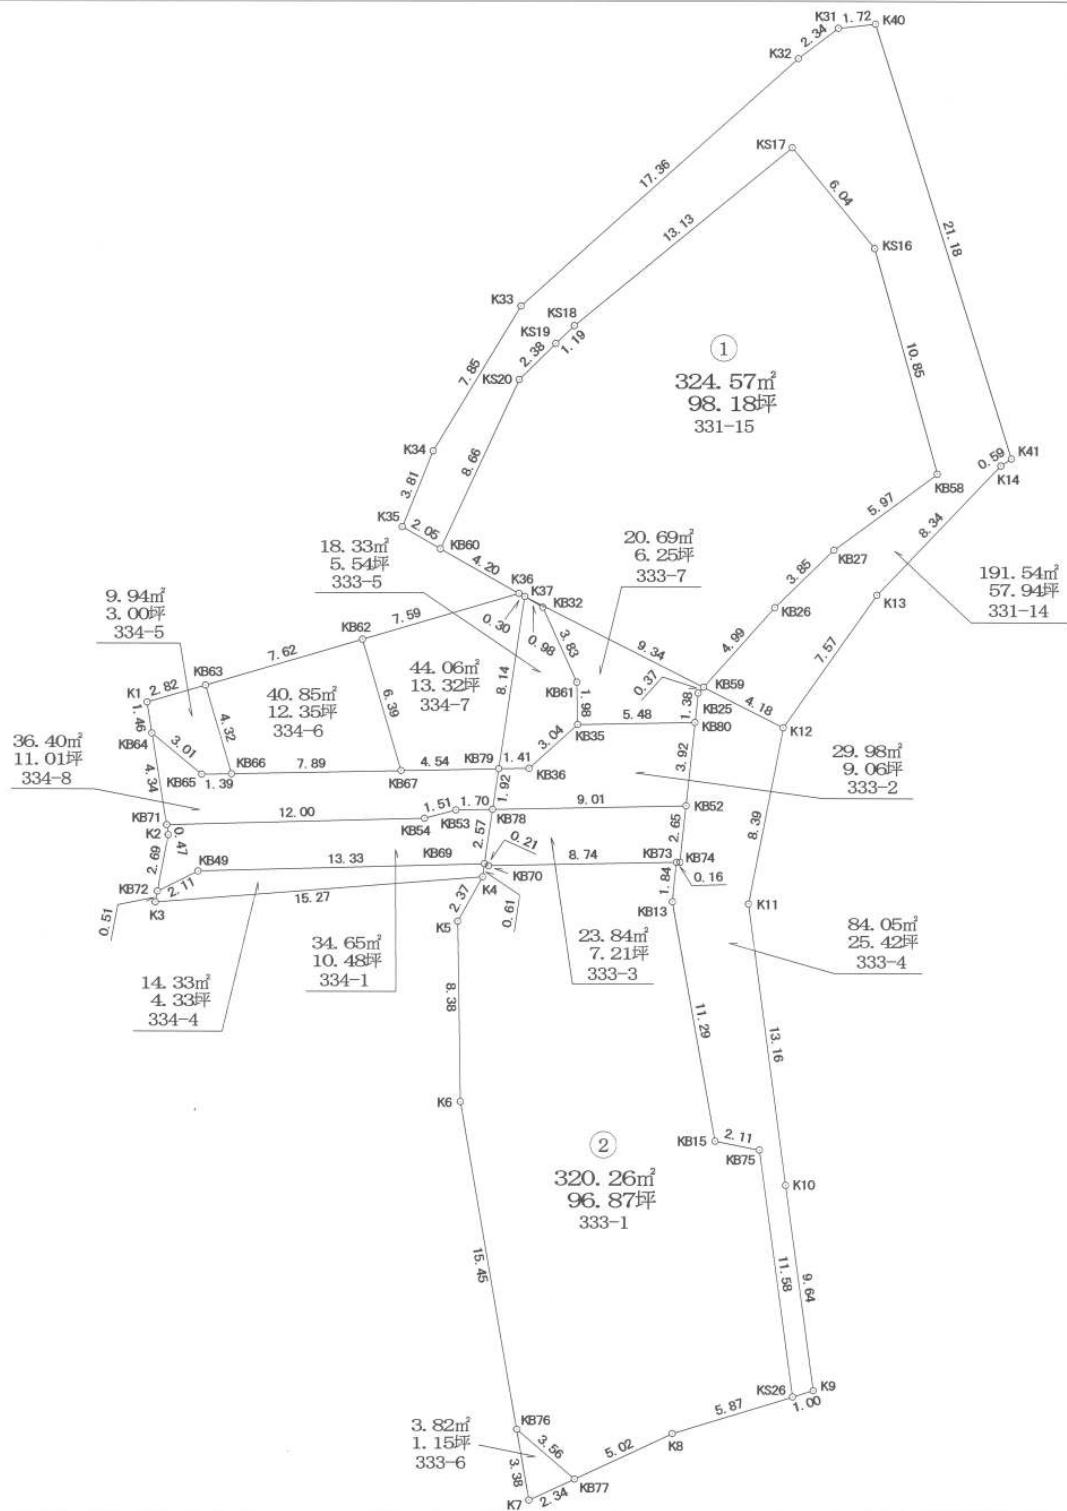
K31 1.72 K40
K32 2.34
17.36
KS17
6.04
13.13
21.18
KS16
K33
KS18
KS19 1.19
2.38
7.85
KS20
①
324.57㎡
98.18坪
331-15
10.85
8.66
K34
0.59 K41
K14
KB58
3.81
K35 2.05
KB60
5.97
8.34
18.33㎡
5.54坪
333-5
20.69㎡
6.25坪
333-7
4.20
K36
K37
KB32
KB27
3.85
191.54㎡
57.94坪
331-14
9.94㎡
3.00坪
334-5
KB62 7.59
0.30
0.98
3.83
KB26
K13
7.62
9.34
4.99
KB63
44.06㎡
13.32坪
334-7
8.14
7.57
K1 2.82
40.85㎡
12.35坪
334-6
6.39
KB61
0.37
KB59
1.38
KB25 4.18
1.46
4.32
1.98
5.48
KB80
K12
36.40㎡
11.01坪
334-8
KB64
3.01
3.04
KB35
3.92
KB65 1.39
KB66 7.89
4.54
KB79 1.41
KB36
29.98㎡
9.06坪
333-2
4.34
KB67
1.92
1.51 1.70
9.01
KB71
12.00
KB54 KB53
KB78
KB52
K2
0.47
2.57
0.21
2.65
8.39
2.69
KB49
13.33
KB69
8.74
KB73 KB74
KB72 2.11
KB70
1.84
0.16
0.51
K3
15.27
K4
2.37
0.61
KB13
K11
K5
34.65㎡
10.48坪
334-1
23.84㎡
7.21坪
333-3
84.05㎡
25.42坪
333-4
8.38
14.33㎡
4.33坪
334-4
11.29
13.16
K6
KB15 2.11
KB75
②
320.26㎡
96.87坪
333-1
K10
15.45
11.58
9.64
KS26
K9
1.00
5.87
3.82㎡
1.15坪
333-6
KB76
3.56
5.02
K8
3.38
KB77
K7 2.34